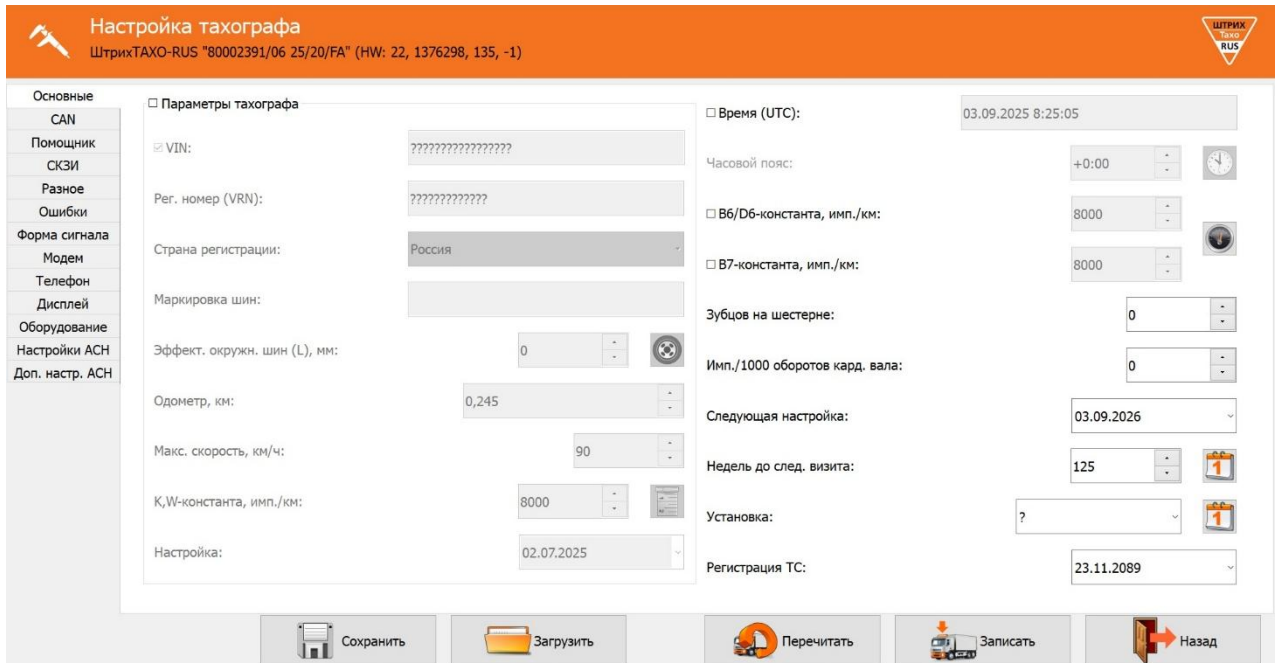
Настройка тахографа
ШтрихTAXO-RUS "80002391/06 25/20/FA" (HW: 22, 1376298, 135, -1)

ШТРИХ Тахо RUS

Основные
CAN
Помощник
СКЗИ
Разное
Ошибки
Форма сигнала
Модем
Телефон
Дисплей
Оборудование
Настройки АСН
Доп. настр. АСН

☐ Параметры тахографа

☑ VIN: ?????????????????

Рег. номер (VRN): ?????????????

Страна регистрации: Россия

Маркировка шин:

Эффект. окружн. шин (L), мм: 0

Одометр, км: 0,245

Макс. скорость, км/ч: 90

K,W-константа, имп./км: 8000

Настройка: 02.07.2025

☐ Время (UTC): 03.09.2025 8:25:05

Часовой пояс: +0:00

☐ B6/D6-константа, имп./км: 8000

☐ B7-константа, имп./км: 8000

Зубцов на шестерне: 0

Имп./1000 оборотов кард. вала: 0

Следующая настройка: 03.09.2026

Недель до след. визита: 125

Установка: ?

Регистрация ТС: 23.11.2089

Сохранить
Загрузить
Перечитать
Записать
Назад